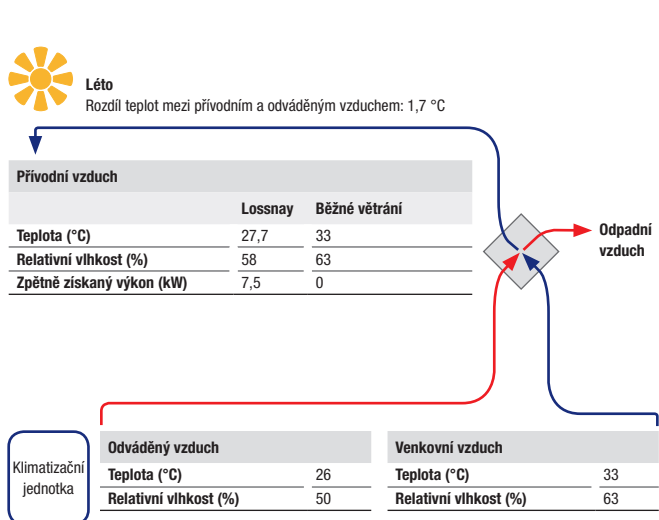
Léto
Rozdíl teplot mezi přívodním a odváděným vzduchem: 1,7 °C

Přívodní vzduch

| | Lossnay | Běžné větrání |
|---|---|---|
| Teplota (°C) | 27,7 | 33 |
| Relativní vlhkost (%) | 58 | 63 |
| Zpětně získaný výkon (kW) | 7,5 | 0 |

Odpadní vzduch

Klimatizační jednotka

Odváděný vzduch

| | |
|---|---|
| Teplota (°C) | 26 |
| Relativní vlhkost (%) | 50 |

Venkovní vzduch

| | |
|---|---|
| Teplota (°C) | 33 |
| Relativní vlhkost (%) | 63 |